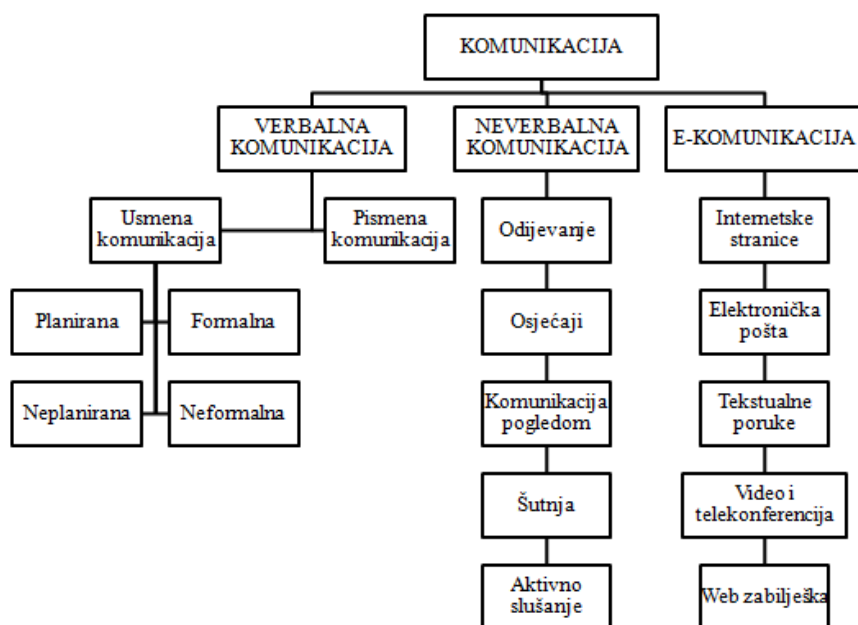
KOMUNIKACIJA

VERBALNA KOMUNIKACIJA

NEVERBALNA KOMUNIKACIJA

E-KOMUNIKACIJA

Usmena komunikacija

Pismena komunikacija

Planirana

Formalna

Neplanirana

Neformalna

Odijevanje

Osjećaji

Komunikacija pogledom

Šutnja

Aktivno slušanje

Internetske stranice

Elektronička pošta

Tekstualne poruke

Video i telekonferencija

Web zabilješka